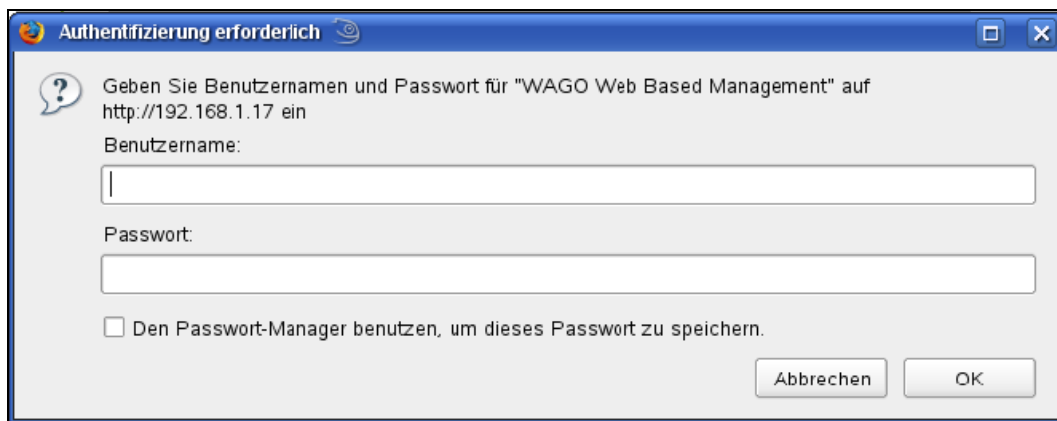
Authentifizierung erforderlich

Geben Sie Benutzernamen und Passwort für "WAGO Web Based Management" auf http://192.168.1.17 ein

Benutzername:

Passwort:

Den Passwort-Manager benutzen, um dieses Passwort zu speichern.

Abbrechen

OK